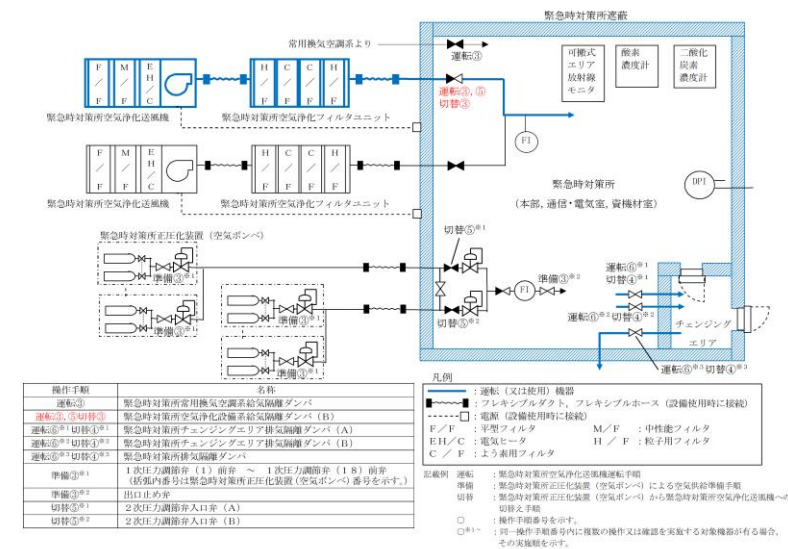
緊急時対策所遮蔽

常用換気空調系より

運転③

運転②，⑤
切替③

可搬式エリア放射線モニタ

酸素濃度計

二酸化炭素濃度計

F/F | M/F | EH/C
H/F | C/F | C/F | H/F

緊急時対策所空気浄化送風機

緊急時対策所空気浄化フィルタユニット

FI

F/F | M/F | EH/C
H/F | C/F | C/F | H/F

緊急時対策所空気浄化送風機

緊急時対策所空気浄化フィルタユニット

緊急時対策所

（本部，通信・電気室，資機材室）

DPI

緊急時対策所正圧化装置（空気ボンベ）

切替⑤※1

準備③※1

準備③※2

FI

運転⑥※1
切替④※1

準備③※1

切替⑤※2

運転⑥※2切替④※2

準備③※1

チェンジング

エリア

準備③※1

運転⑥※3切替④※3

| 操作手順 | 名称 |
|---|---|
| 運転③ | 緊急時対策所常用換気空調系給気隔離ダンパ |
| 運転②，⑤切替③ | 緊急時対策所空気浄化設備系給気隔離ダンパ（B） |
| 運転⑥※1切替④※1 | 緊急時対策所チェンジングエリア排気隔離ダンパ（A） |
| 運転⑥※2切替④※2 | 緊急時対策所チェンジングエリア排気隔離ダンパ（B） |
| 運転⑥※3切替④※3 | 緊急時対策所排気隔離ダンパ |
| 準備③※1 | 1次圧力調節弁（1）前弁 ～ 1次圧力調節弁（18）前弁（括弧内番号は緊急時対策所正圧化装置（空気ボンベ）番号を示す。） |
| 準備③※2 | 出口止め弁 |
| 切替⑤※1 | 2次圧力調節弁入口弁（A） |
| 切替⑤※2 | 2次圧力調節弁入口弁（B） |

凡例

：運転（又は使用）機器

：フレキシブルダクト，フレキシブルホース（設備使用時に接続）

：電源（設備使用時に接続）

F/F：平型フィルタ　M/F：中性能フィルタ

EH/C：電気ヒータ　H/F：粒子用フィルタ

C/F：よう素用フィルタ

記載例　運転　：緊急時対策所空気浄化送風機運転手順

準備　：緊急時対策所正圧化装置（空気ボンベ）による空気供給準備手順

切替　：緊急時対策所正圧化装置（空気ボンベ）から緊急時対策所空気浄化送風機への切替え手順

○　：操作手順番号を示す。

○※1～　：同一操作手順番号内に複数の操作又は確認を実施する対象機器が有る場合，その実施順を示す。